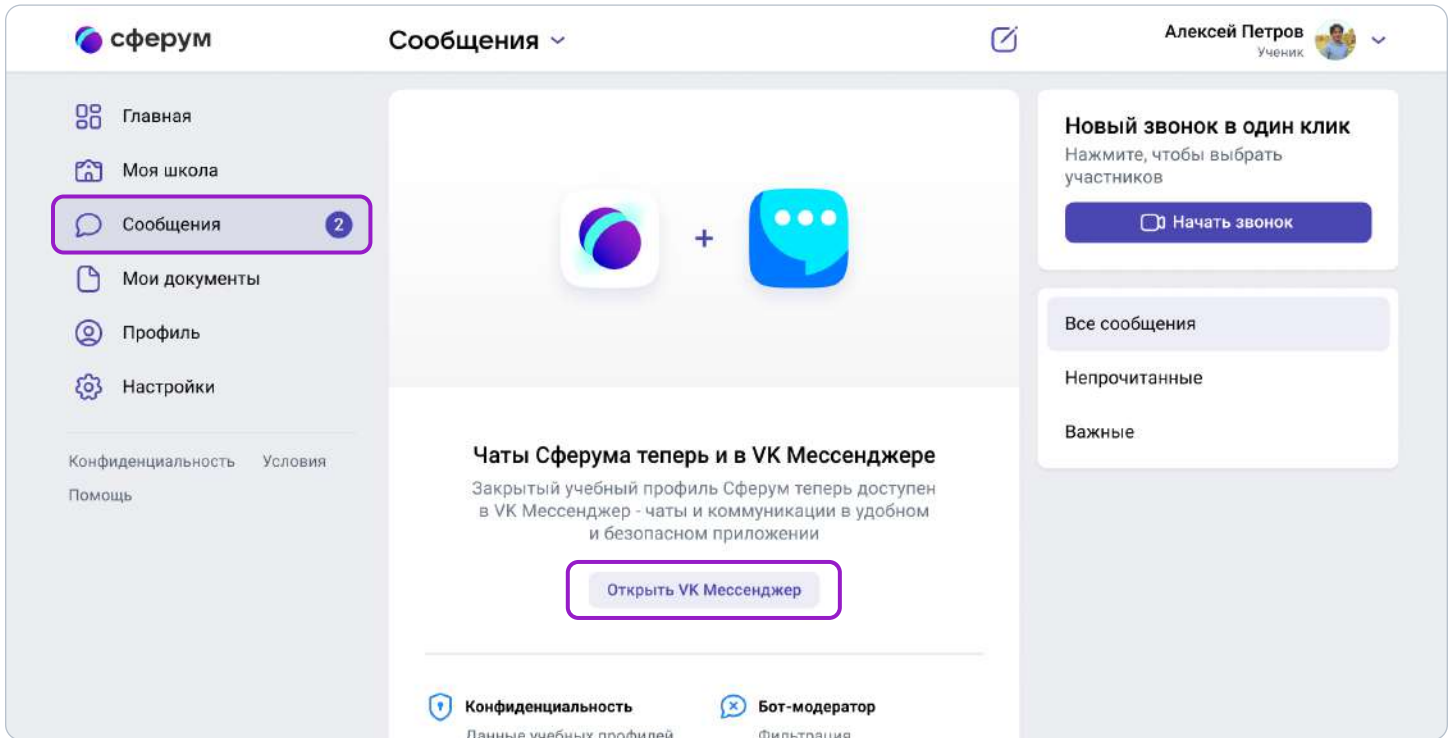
сферум

Сообщения

Алексей Петров
Ученик

Главная
Моя школа
Сообщения 2
Мои документы
Профиль
Настройки

Конфиденциальность Условия
Помощь

Чаты Сферума теперь и в VK Мессенджере

Закрытый учебный профиль Сферум теперь доступен в VK Мессенджер - чаты и коммуникации в удобном и безопасном приложении

Открыть VK Мессенджер

Конфиденциальность
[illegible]

Бот-модератор
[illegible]

Новый звонок в один клик
Нажмите, чтобы выбрать участников

Начать звонок

Все сообщения
Непрочитанные
Важные